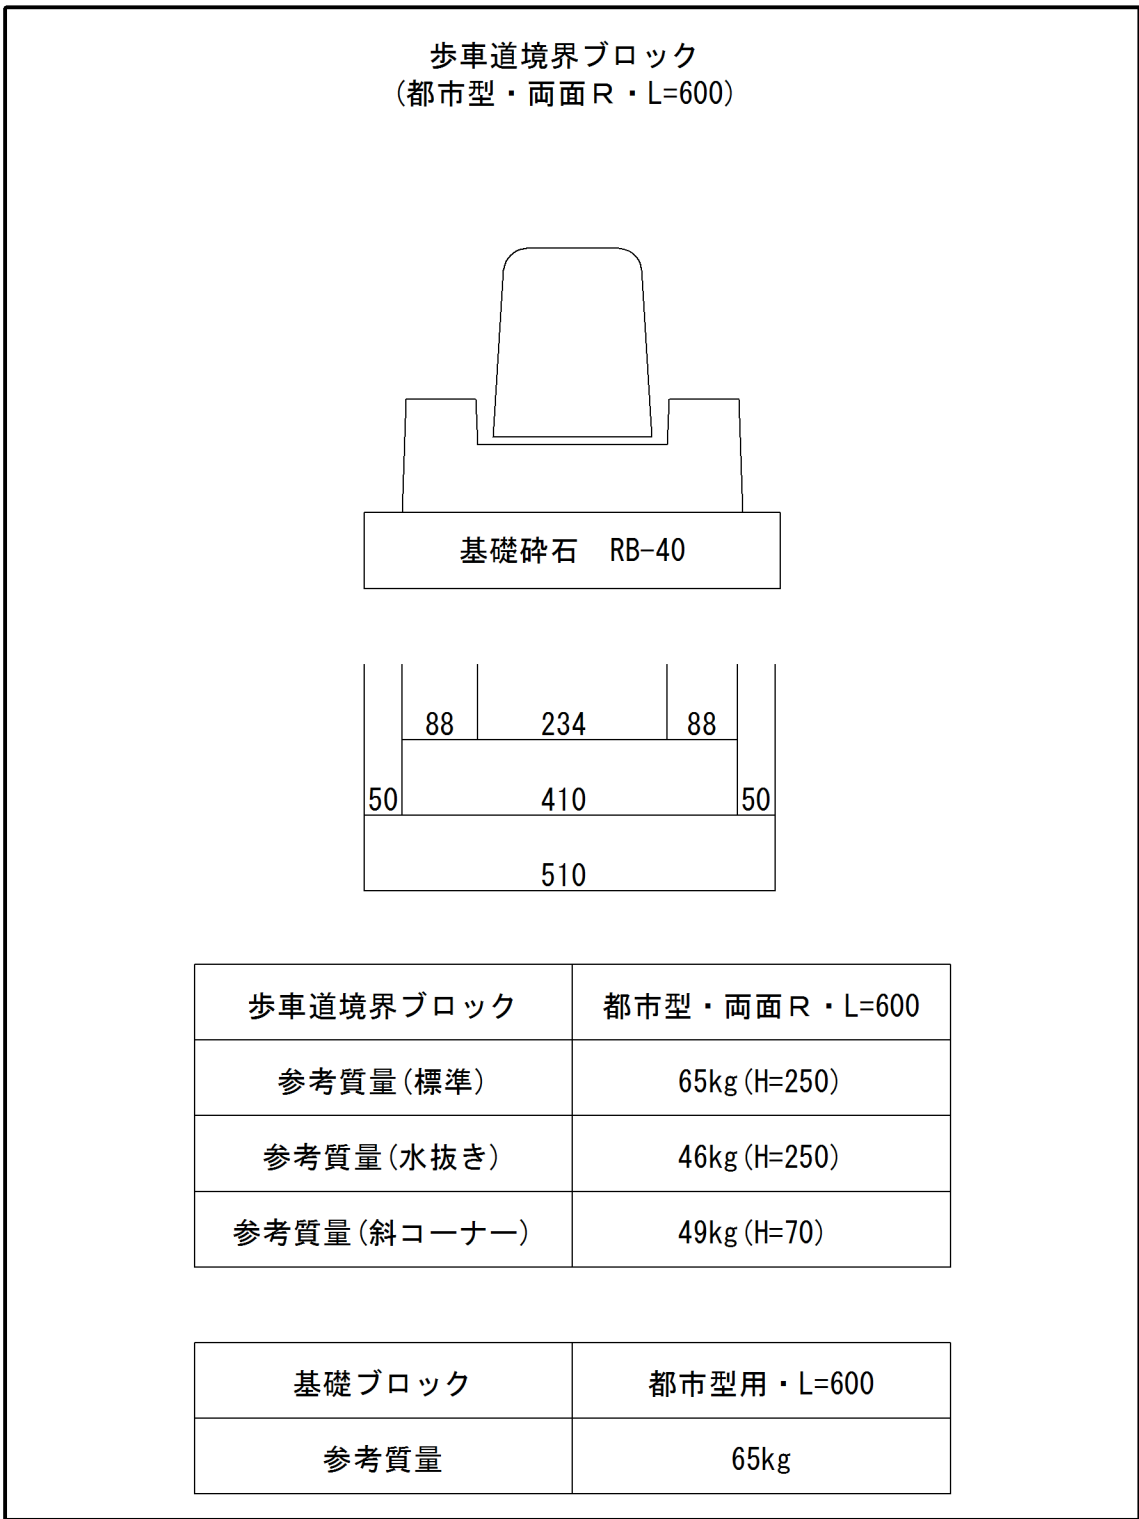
歩車道境界ブロック
(都市型・両面R・L=600)

基礎砕石　RB-40

88 234 88
50 410 50
510

| 歩車道境界ブロック | 都市型・両面R・L=600 |
|---|---|
| 参考質量(標準) | 65kg(H=250) |
| 参考質量(水抜き) | 46kg(H=250) |
| 参考質量(斜コーナー) | 49kg(H=70) |

| 基礎ブロック | 都市型用・L=600 |
|---|---|
| 参考質量 | 65kg |